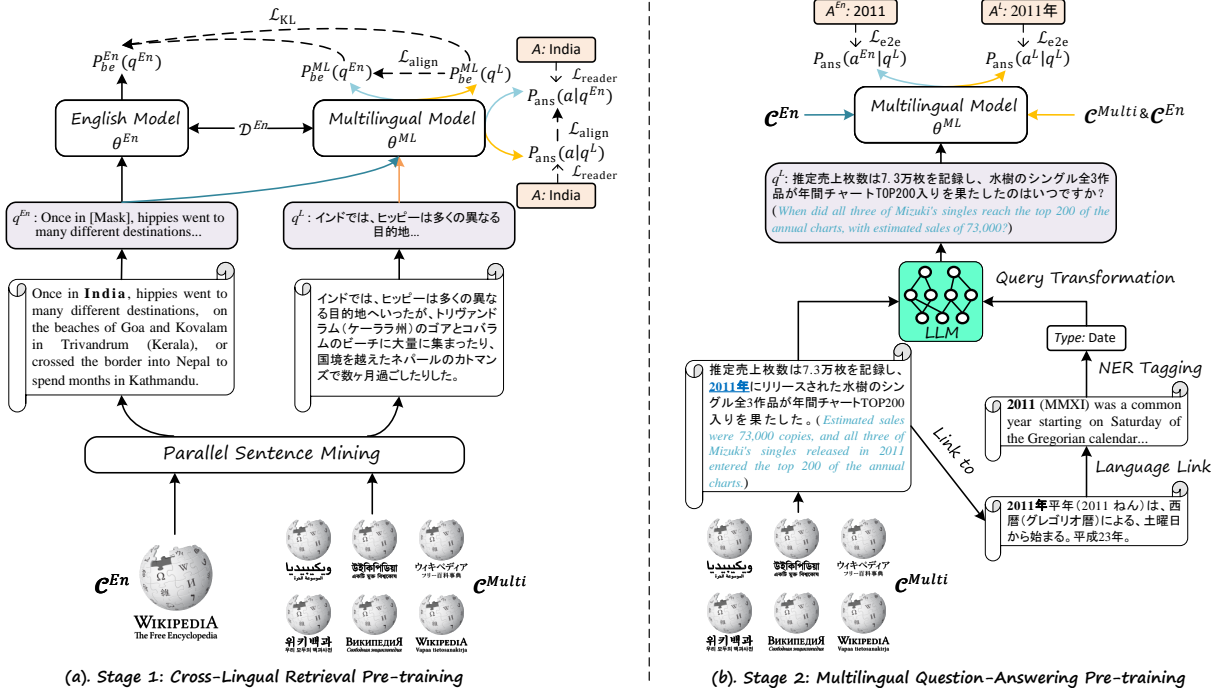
$\mathcal{L}_{\text{KL}}$

$P_{be}^{En}(q^{En})$

$P_{be}^{ML}(q^{En})$ $\mathcal{L}_{\text{align}}$ $P_{be}^{ML}(q^{L})$

*A:* India

$\mathcal{L}_{\text{reader}}$

$P_{\text{ans}}(a|q^{En})$

$\mathcal{L}_{\text{align}}$

$P_{\text{ans}}(a|q^{L})$

$\mathcal{L}_{\text{reader}}$

*A:* India

English Model $\theta^{En}$

$\mathcal{D}^{En}$

Multilingual Model $\theta^{ML}$

$q^{En}$ : Once in [Mask], hippies went to many different destinations...

$q^{L}$ : インドでは、ヒッピーは多くの異なる目的地...

Once in **India**, hippies went to many different destinations, on the beaches of Goa and Kovalam in Trivandrum (Kerala), or crossed the border into Nepal to spend months in Kathmandu.

インドでは、ヒッピーは多くの異なる目的地へいったが、トリヴァンドラム（ケーララ州）のゴアとコバラムのビーチに大量に集まったり、国境を越えたネパールのカトマンズで数ヶ月過ごしたりした。

Parallel Sentence Mining

$\mathcal{C}^{En}$

WIKIPEDIA
The Free Encyclopedia

ویکیپیدیا
الموسوعة الحرة

উইকিপিডিয়া
একটি মুক্ত বিশ্বকোষ

ウィキペディア
フリー百科事典

$\mathcal{C}^{Multi}$

위키백과
우리 모두의 백과사전

ВИКИПЕДИЯ
Свободная энциклопедия

WIKIPEDIA
Vapaa tietosanakirja

(a). Stage 1: Cross-Lingual Retrieval Pre-training

$A^{En}$: 2011

$A^{L}$: 2011年

$\mathcal{L}_{\text{e2e}}$

$\mathcal{L}_{\text{e2e}}$

$P_{\text{ans}}(a^{En}|q^{L})$

$P_{\text{ans}}(a^{L}|q^{L})$

$\mathcal{C}^{En}$

Multilingual Model $\theta^{ML}$

$\mathcal{C}^{Multi}$&$\mathcal{C}^{En}$

$q^{L}$: 推定売上枚数は7.3万枚を記録し、水樹のシングル全3作品が年間チャートTOP200入りを果たしたのはいつですか？
(When did all three of Mizuki's singles reach the top 200 of the annual charts, with estimated sales of 73,000?)

Query Transformation

LLM

*Type:* Date

NER Tagging

推定売上枚数は7.3万枚を記録し、**2011年**にリリースされた水樹のシングル全3作品が年間チャートTOP200入りを果たした。(Estimated sales were 73,000 copies, and all three of Mizuki's singles released in 2011 entered the top 200 of the annual charts.)

Link to

**2011** (MMXI) was a common year starting on Saturday of the Gregorian calendar...

Language Link

**2011年**平年（2011 ねん）は、西暦（グレゴリオ暦）による、土曜日から始まる。平成23年。

ویکیپیدیا
الموسوعة الحرة

উইকিপিডিয়া
একটি মুক্ত বিশ্বকোষ

ウィキペディア
フリー百科事典

$\mathcal{C}^{Multi}$

위키백과
우리 모두의 백과사전

ВИКИПЕДИЯ
Свободная энциклопедия

WIKIPEDIA
Vapaa tietosanakirja

(b). Stage 2: Multilingual Question-Answering Pre-training